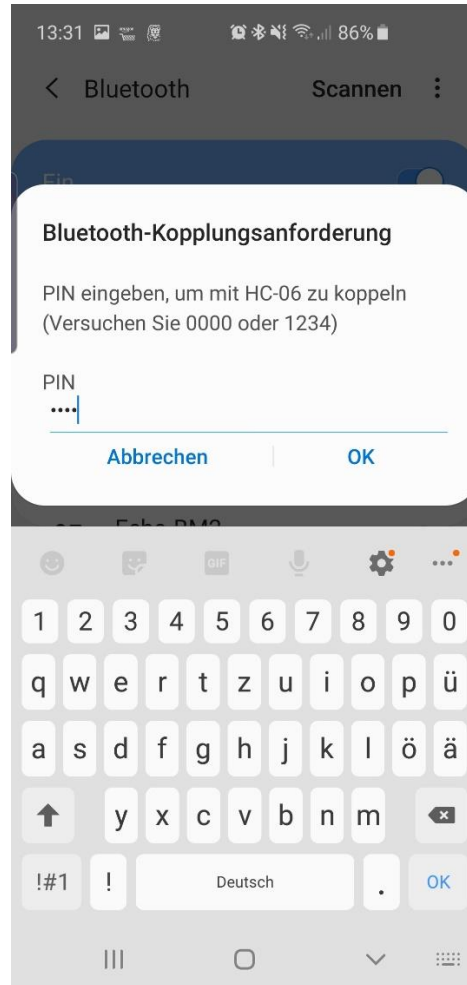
13:31 86%

< Bluetooth Scannen ⋮

Ein

Bluetooth-Kopplungsanforderung

PIN eingeben, um mit HC-06 zu koppeln (Versuchen Sie 0000 oder 1234)

PIN
····

Abbrechen OK

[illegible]

GIF

1 2 3 4 5 6 7 8 9 0
q w e r t z u i o p ü
a s d f g h j k l ö ä
y x c v b n m
!#1 ! Deutsch . OK